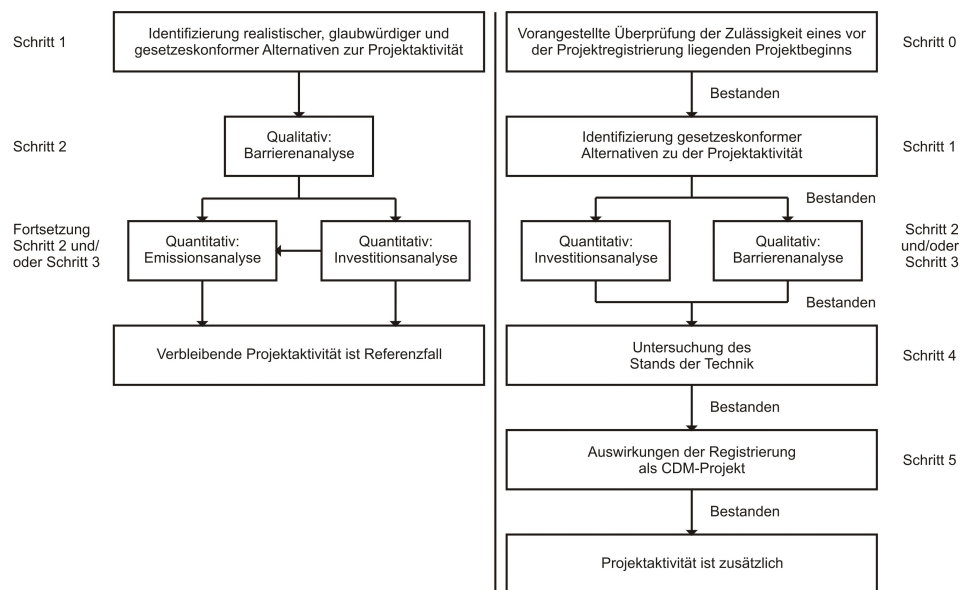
Schritt 1

Identifizierung realistischer, glaubwürdiger und gesetzeskonformer Alternativen zur Projektaktivität

Schritt 2

Qualitativ: Barrierenanalyse

Fortsetzung Schritt 2 und/ oder Schritt 3

Quantitativ: Emissionsanalyse

Quantitativ: Investitionsanalyse

Verbleibende Projektaktivität ist Referenzfall

Vorangestellte Überprüfung der Zulässigkeit eines vor der Projektregistrierung liegenden Projektbeginns

Schritt 0

Bestanden

Identifizierung gesetzeskonformer Alternativen zu der Projektaktivität

Schritt 1

Bestanden

Quantitativ: Investitionsanalyse

Qualitativ: Barrierenanalyse

Schritt 2 und/oder Schritt 3

Bestanden

Untersuchung des Stands der Technik

Schritt 4

Bestanden

Auswirkungen der Registrierung als CDM-Projekt

Schritt 5

Bestanden

Projektaktivität ist zusätzlich